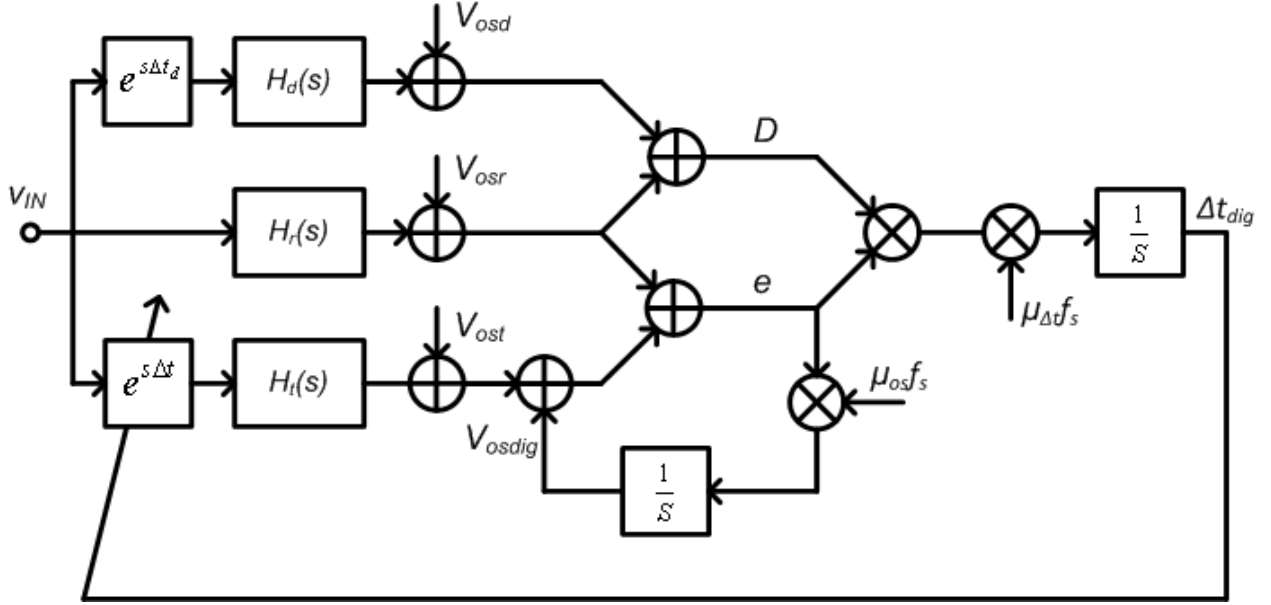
$V_{osd}$

$e^{s\Delta t_d}$

$H_d(s)$

$D$

$V_{osr}$

$v_{IN}$

$H_r(s)$

$\frac{1}{S}$

$\Delta t_{dig}$

$e$

$\mu_{\Delta t}f_s$

$V_{ost}$

$e^{s\Delta t}$

$H_t(s)$

$\mu_{os}f_s$

$V_{osdig}$

$\frac{1}{S}$